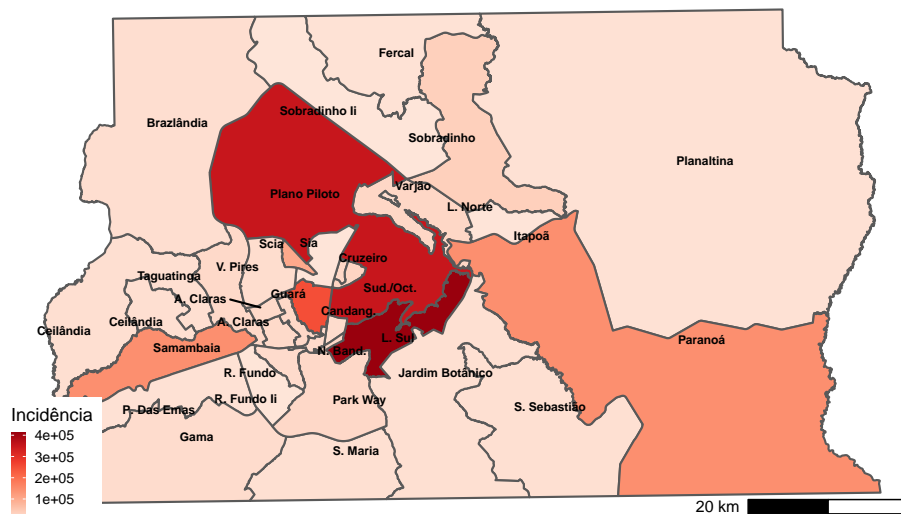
Fercal
Sobradinho Ii
Brazlândia
Sobradinho
Planaltina
Plano Piloto
Varjão
L. Norte
Itapoã
Scia
Sia
V. Pires
Cruzeiro
Taguatinga
A. Claras
Guará
Sud./Oct.
Ceilândia
Ceilândia
A. Claras
Candang.
L. Sul
Paranoá
Samambaia
N. Band.
Jardim Botânico
R. Fundo
Incidência
P. Das Emas
R. Fundo Ii
Park Way
S. Sebastião
4e+05
Gama
3e+05
S. Maria
2e+05
1e+05
20 km